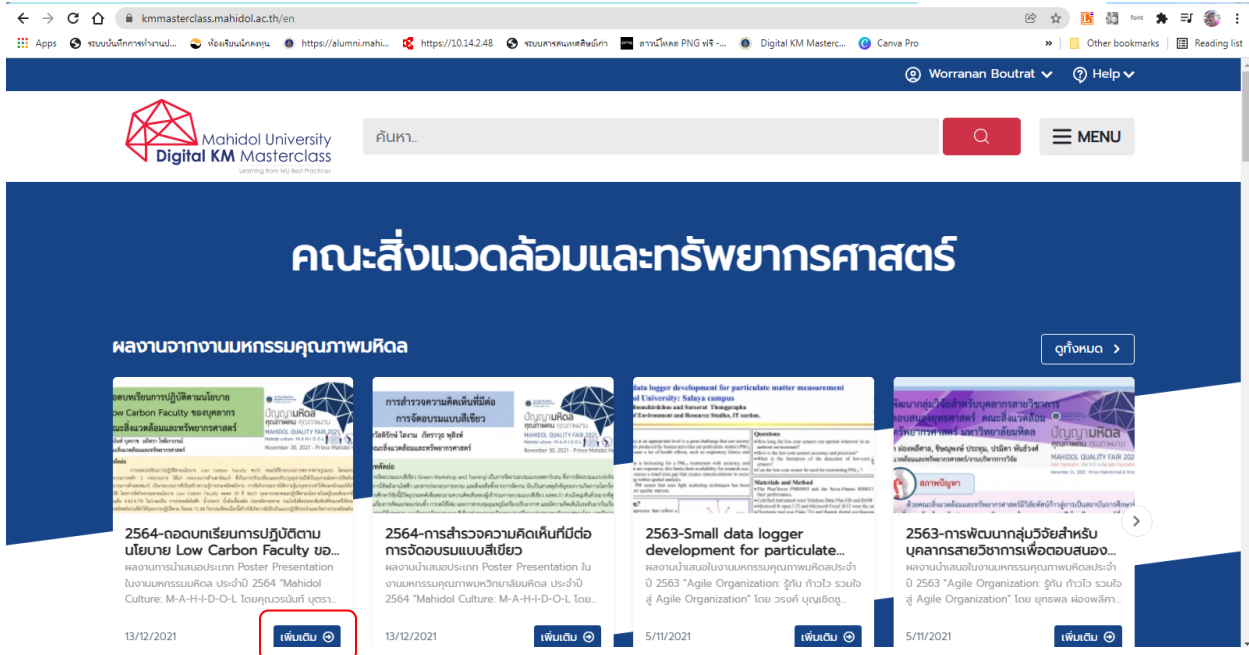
kmmasterclass.mahidol.ac.th/en

Apps ระบบบันทึกการทำงานป... ห้องเรียนนักลงทุน https://alumni.mahi... https://10.14.2.48 ระบบสารสนเทศสิทธิ์เก่า ดาวน์โหลด PNG ฟรี -... Digital KM Masterc... Canva Pro » Other bookmarks Reading list

Worranan Boutrat Help

Mahidol University Digital KM Masterclass Learning from MU Best Practices

ค้นหา..

MENU

คณะสิ่งแวดล้อมและทรัพยากรศาสตร์

ผลงานจากงานมหกรรมคุณภาพมหิดล

ดูทั้งหมด

2564-ถอดบทเรียนการปฏิบัติตามนโยบาย Low Carbon Faculty ขอ...
ผลงานการนำเสนอประเภท Poster Presentation ในงานมหกรรมมหิดล ประจำปี 2564 "Mahidol Culture: M-A-H-I-D-O-L โดยคุณวรนันท์ บุตรา...
13/12/2021 เพิ่มเติม

2564-การสำรวจความคิดเห็นที่มีต่อการจัดอบรมแบบสีเขียว
ผลงานนำเสนอประเภท Poster Presentation ในงานมหกรรมคุณภาพมหาวิทยาลัยมหิดล ประจำปี 2564 "Mahidol Culture: M-A-H-I-D-O-L โดย...
13/12/2021 เพิ่มเติม

2563-Small data logger development for particulate...
ผลงานนำเสนอในงานมหกรรมคุณภาพมหิดลประจำปี 2563 "Agile Organization: รู้ทัน ก้าวไว รวมใจ สู่ Agile Organization" โดย วรงค์ บุญเชิดชู...
5/11/2021 เพิ่มเติม

2563-การพัฒนากลุ่มวิจัยสำหรับบุคลากรสายวิชาการเพื่อตอบสนอง...
ผลงานนำเสนอในงานมหกรรมคุณภาพมหิดลประจำปี 2563 "Agile Organization: รู้ทัน ก้าวไว รวมใจ สู่ Agile Organization" โดย ยุทธพล ผ่องพลีศา...
5/11/2021 เพิ่มเติม